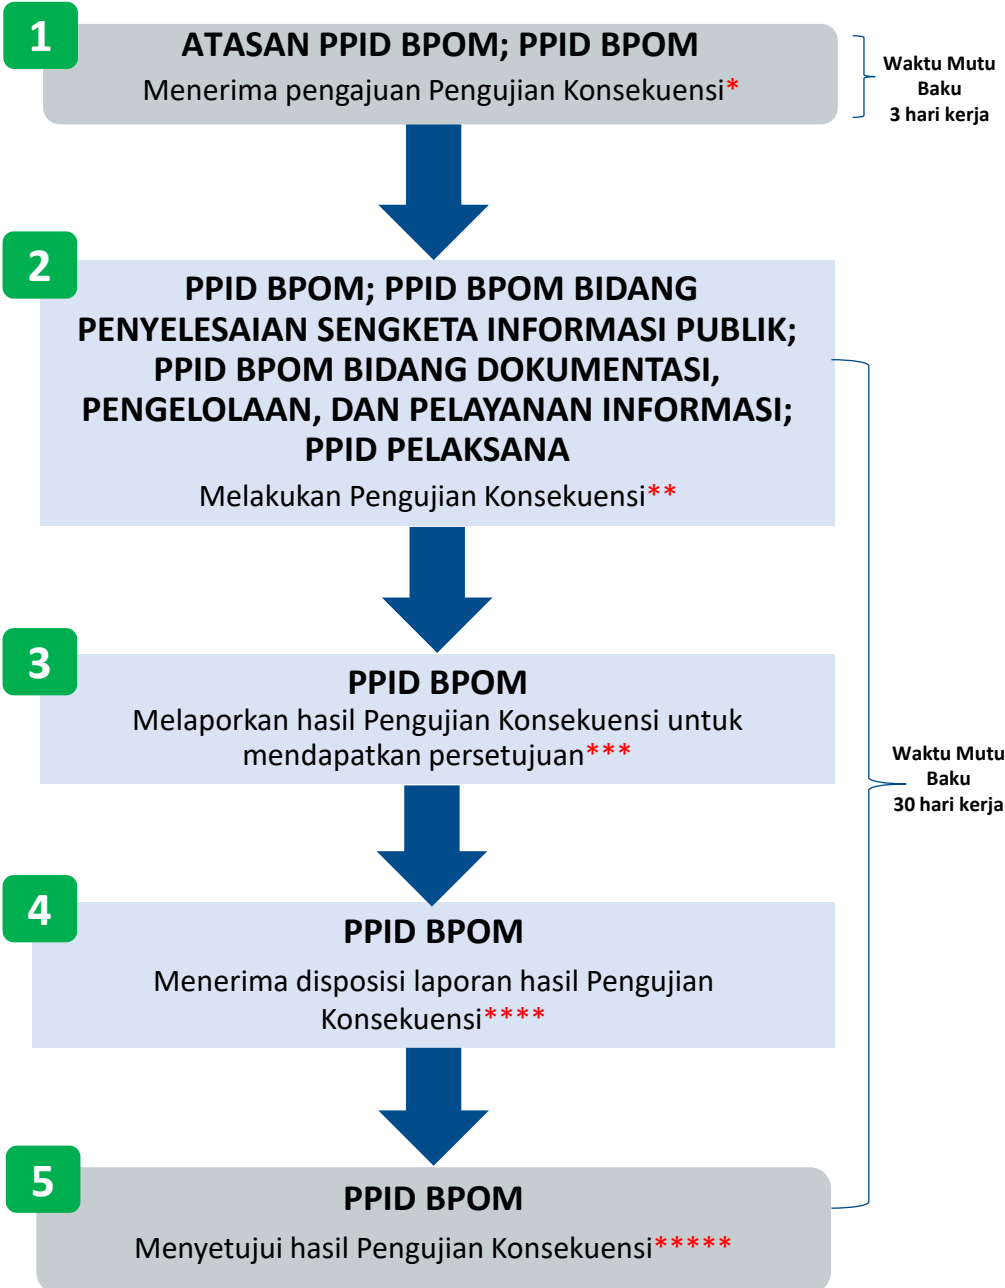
1

ATASAN PPID BPOM; PPID BPOM

Menerima pengajuan Pengujian Konsekuensi*

Waktu Mutu Baku 3 hari kerja

2

PPID BPOM; PPID BPOM BIDANG PENYELESAIAN SENGKETA INFORMASI PUBLIK; PPID BPOM BIDANG DOKUMENTASI, PENGELOLAAN, DAN PELAYANAN INFORMASI; PPID PELAKSANA

Melakukan Pengujian Konsekuensi**

3

PPID BPOM

Melaporkan hasil Pengujian Konsekuensi untuk mendapatkan persetujuan***

Waktu Mutu Baku 30 hari kerja

4

PPID BPOM

Menerima disposisi laporan hasil Pengujian Konsekuensi****

5

PPID BPOM

Menyetujui hasil Pengujian Konsekuensi*****